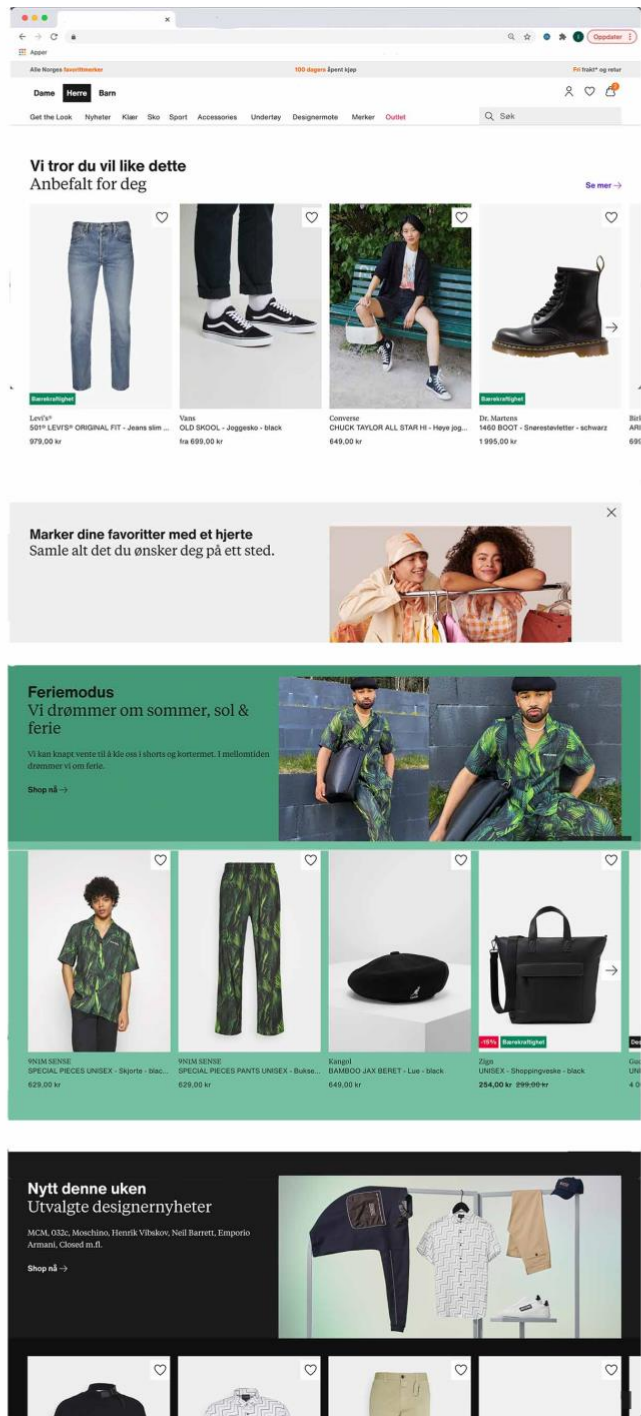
Apper

Oppdater

Alle Norges favorittmerker

100 dagers åpent kjøp

Fri frakt* og retur

Dame Herre Barn

Get the Look Nyheter Klær Sko Sport Accessories Undertøy Designermote Merker Outlet

Søk

Vi tror du vil like dette
Anbefalt for deg

Se mer →

Bærekraftighet
Levi's®
501® LEVI'S® ORIGINAL FIT - Jeans slim ...
979,00 kr

Vans
OLD SKOOL - Joggesko - black
fra 699,00 kr

Converse
CHUCK TAYLOR ALL STAR HI - Høye jog...
649,00 kr

Bærekraftighet
Dr. Martens
1460 BOOT - Snørestøvletter - schwarz
1 995,00 kr

Marker dine favoritter med et hjerte
Samle alt det du ønsker deg på ett sted.

Feriemodus
Vi drømmer om sommer, sol & ferie

Vi kan knapt vente til å kle oss i shorts og kortermet. I mellomtiden drømmer vi om ferie.

Shop nå →

9N1M SENSE
SPECIAL PIECES UNISEX - Skjorte - blac...
629,00 kr

9N1M SENSE
SPECIAL PIECES PANTS UNISEX - Bukse...
629,00 kr

Kangol
BAMBOO JAX BERET - Lue - black
649,00 kr

-15% Bærekraftighet
Zign
UNISEX - Shoppingveske - black
254,00 kr 299,00 kr

Nytt denne uken
Utvalgte designernyheter

MCM, 032c, Moschino, Henrik Vibskov, Neil Barrett, Emporio Armani, Closed m.fl.

Shop nå →